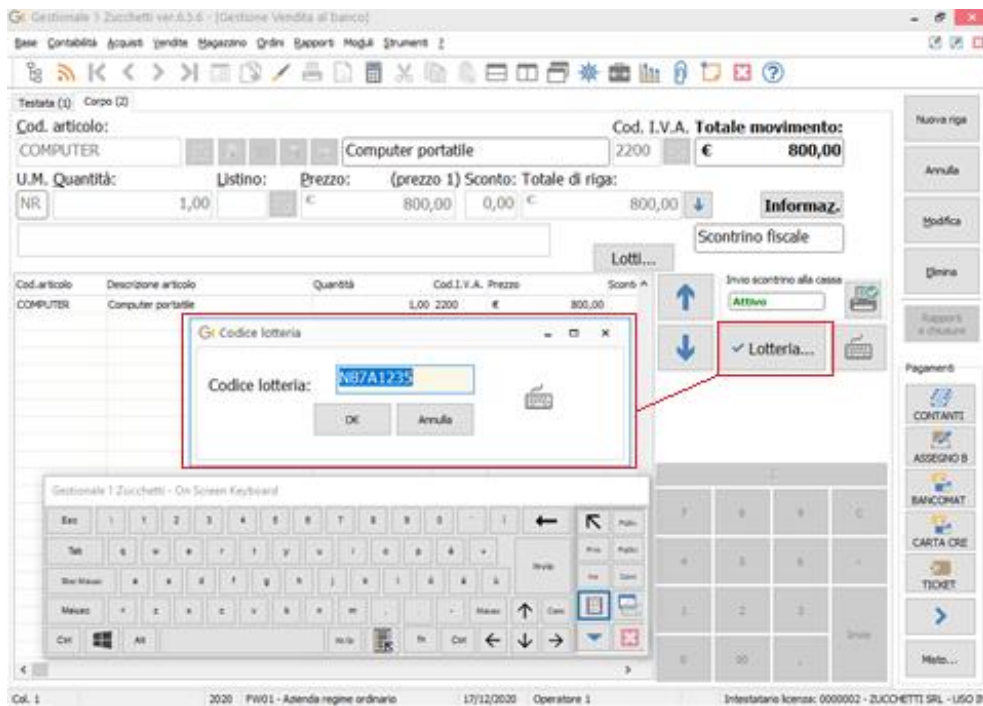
Gestionale 1 Zucchetti ver.6.5.6 - [Gestione Vendita al banco]

Base Contabilità Acquisti Vendite Magazzino Ordini Rapporti Moduli Strumenti ?

Testata (1) Corpo (2)

Cod. articolo:
COMPUTER
Computer portatile
Cod. I.V.A. Totale movimento:
2200 € 800,00

U.M. Quantità: Listino: Prezzo: (prezzo 1) Sconto: Totale di riga:
NR 1,00 € 800,00 0,00 € 800,00

Informaz.

Scontrino fiscale

Lotti...

| Cod.articolo | Descrizione articolo | Quantità | Cod.I.V.A. | Prezzo | Sconti |
|---|---|---|---|---|---|
| COMPUTER | Computer portatile | 1,00 | 2200 | € 800,00 | |

Invio scontrino alla cassa
Attivo

Lotteria...

Codice lotteria
Codice lotteria: N87A1235
OK Annulla

Gestionale 1 Zucchetti - On Screen Keyboard

Esc Tab Blocc Maiusc Maiusc Ctrl Alt Invio Ctrl Fn

Nuova riga
Annulla
Modifica
Elimina
Rapporti a chiusure
Pagamenti
CONTANTI
ASSEGNO B
BANCOMAT
CARTA CRE
TICKET
Multi...

Col. 1 2020 PW01 - Azienda regime ordinario 17/12/2020 Operatore 1 Intestatario licenza: 0000002 - ZUCCHETTI SRL - USO I